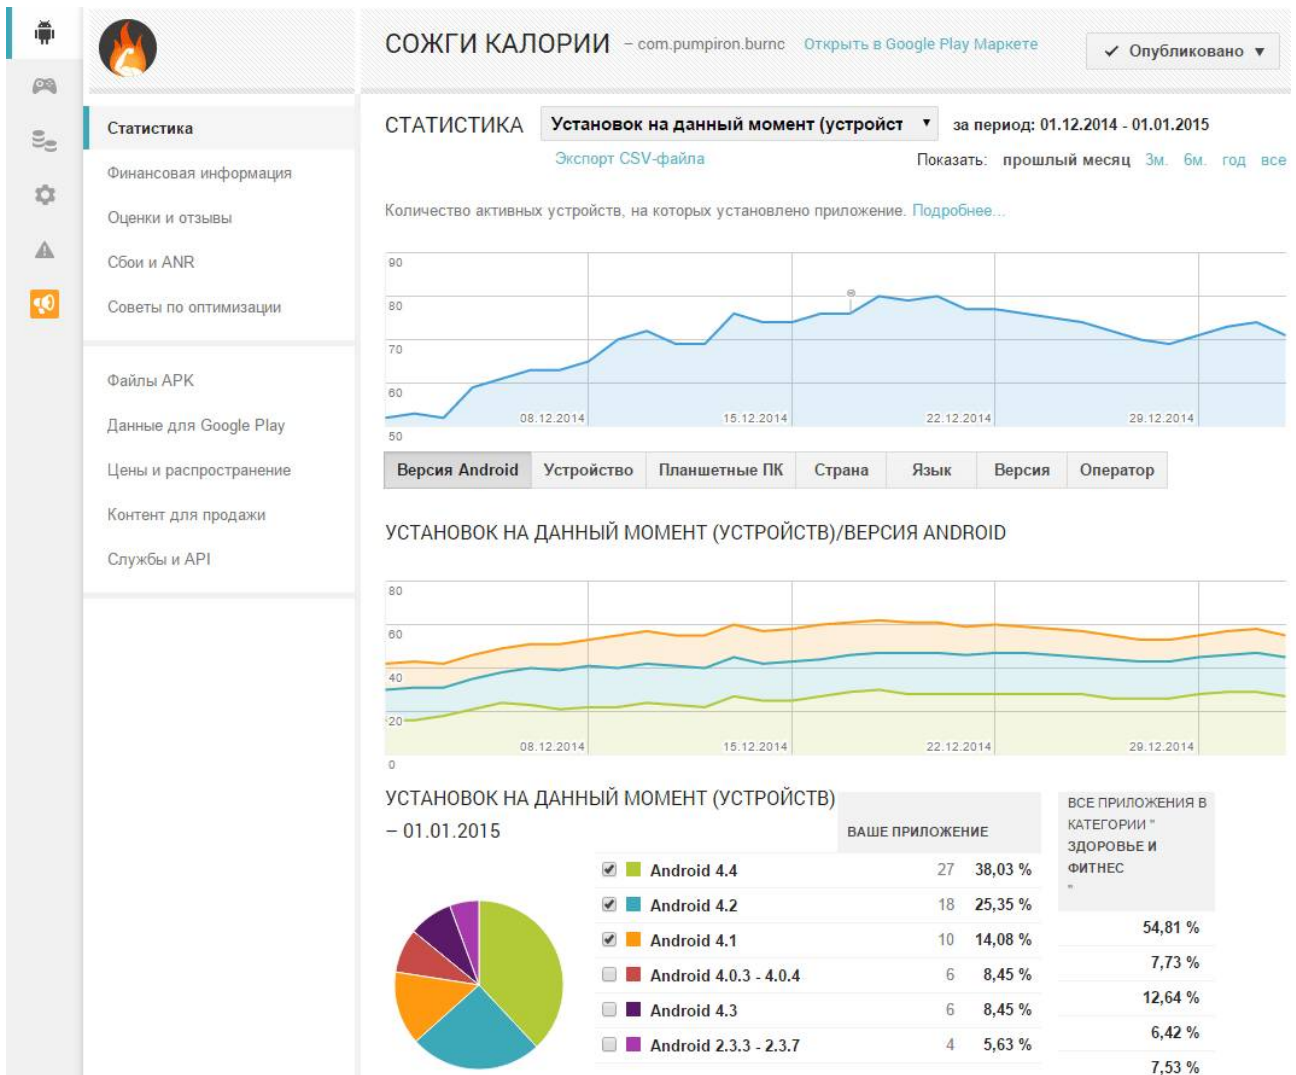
СОЖГИ КАЛОРИИ – com.pumpiron.burnc Открыть в Google Play Маркете

✓ Опубликовано ▼

Статистика
Финансовая информация
Оценки и отзывы
Сбои и ANR
Советы по оптимизации

Файлы APK
Данные для Google Play
Цены и распространение
Контент для продажи
Службы и API

СТАТИСТИКА Установок на данный момент (устройст ▼ за период: 01.12.2014 - 01.01.2015

Экспорт CSV-файла Показать: прошлый месяц 3м. 6м. год все

Количество активных устройств, на которых установлено приложение. Подробнее...

90
80
70
60
50
08.12.2014 15.12.2014 22.12.2014 29.12.2014

Версия Android | Устройство | Планшетные ПК | Страна | Язык | Версия | Оператор

УСТАНОВОК НА ДАННЫЙ МОМЕНТ (УСТРОЙСТВ)/ВЕРСИЯ ANDROID

80
60
40
20
0
08.12.2014 15.12.2014 22.12.2014 29.12.2014

УСТАНОВОК НА ДАННЫЙ МОМЕНТ (УСТРОЙСТВ) – 01.01.2015

| | ВАШЕ ПРИЛОЖЕНИЕ | | ВСЕ ПРИЛОЖЕНИЯ В КАТЕГОРИИ " ЗДОРОВЬЕ И ФИТНЕС " |
|---|---|---|---|
| Android 4.4 | 27 | 38,03 % | 54,81 % |
| Android 4.2 | 18 | 25,35 % | 7,73 % |
| Android 4.1 | 10 | 14,08 % | 12,64 % |
| Android 4.0.3 - 4.0.4 | 6 | 8,45 % | 6,42 % |
| Android 4.3 | 6 | 8,45 % | 7,53 % |
| Android 2.3.3 - 2.3.7 | 4 | 5,63 % | |